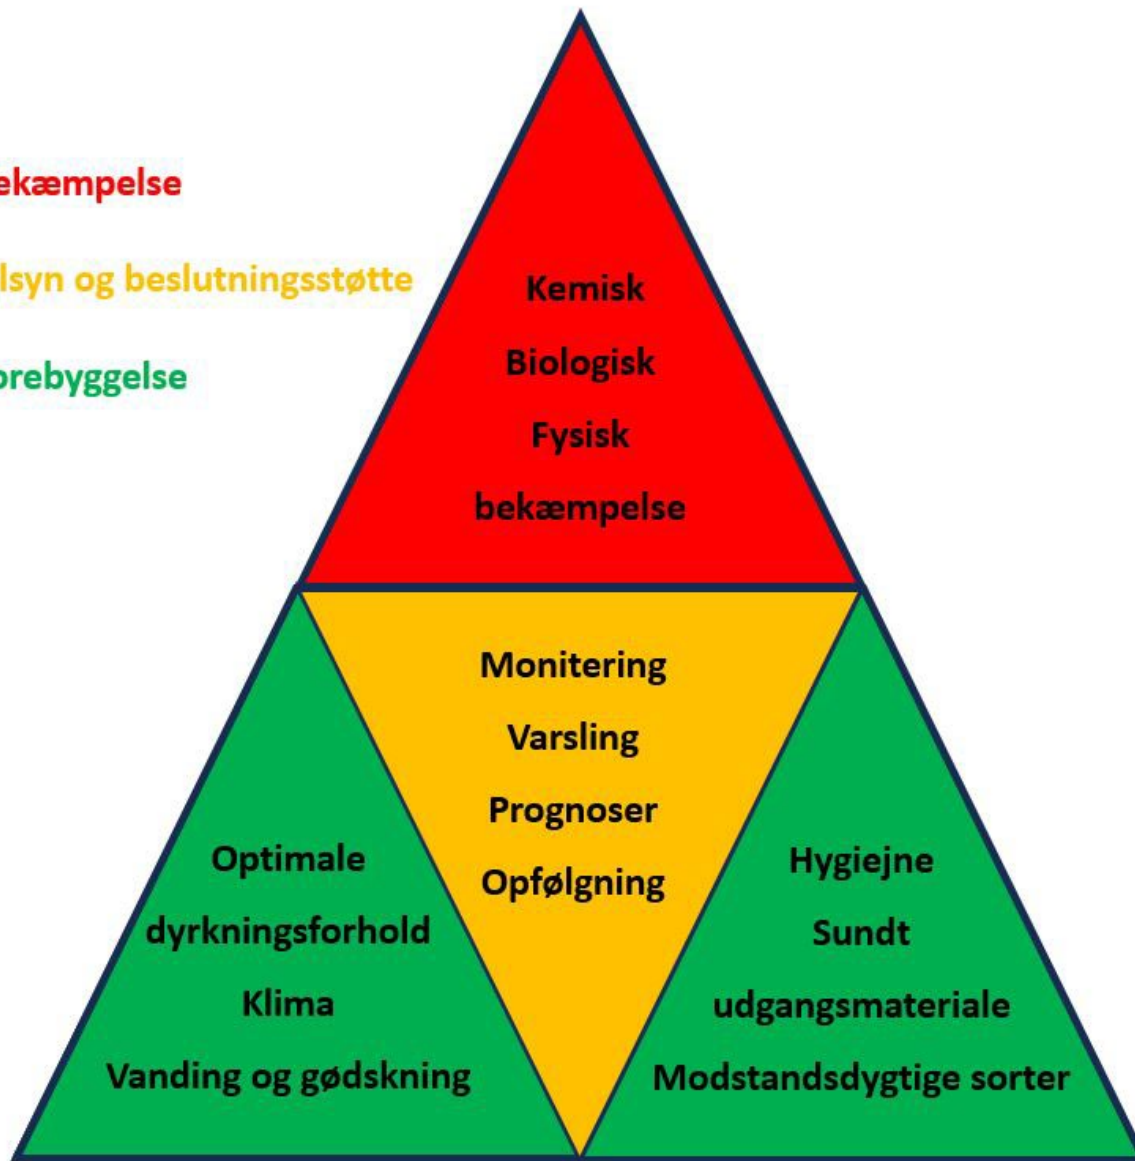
ekæmpelse

lsyn og beslutningsstøtte

orebyggelse

Kemisk
Biologisk
Fysisk
bekæmpelse

Monitering
Varsling
Prognoser
Opfølgning

Optimale
dyrkningsforhold
Klima
Vanding og gødskning

Hygiejne
Sundt
udgangsmateriale
Modstandsdygtige sorter